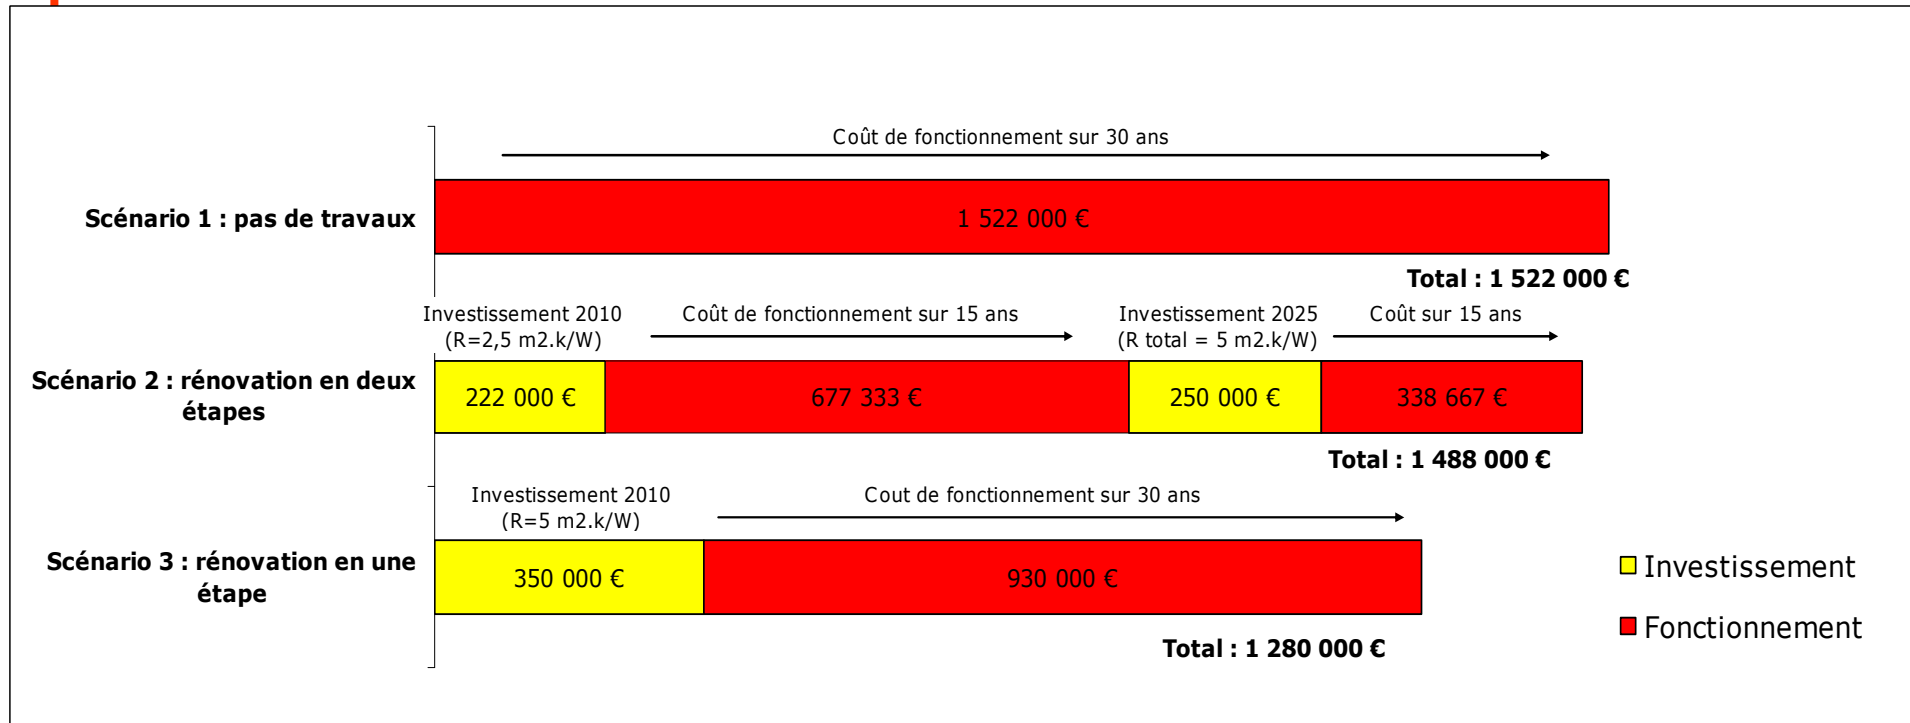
Coût de fonctionnement sur 30 ans

Scénario 1 : pas de travaux

1 522 000 €

Total : 1 522 000 €

Investissement 2010 (R=2,5 m2.k/W)

Coût de fonctionnement sur 15 ans

Investissement 2025 (R total = 5 m2.k/W)

Coût sur 15 ans

Scénario 2 : rénovation en deux étapes

222 000 €

677 333 €

250 000 €

338 667 €

Total : 1 488 000 €

Investissement 2010 (R=5 m2.k/W)

Cout de fonctionnement sur 30 ans

Scénario 3 : rénovation en une étape

350 000 €

930 000 €

Total : 1 280 000 €

Investissement

Fonctionnement